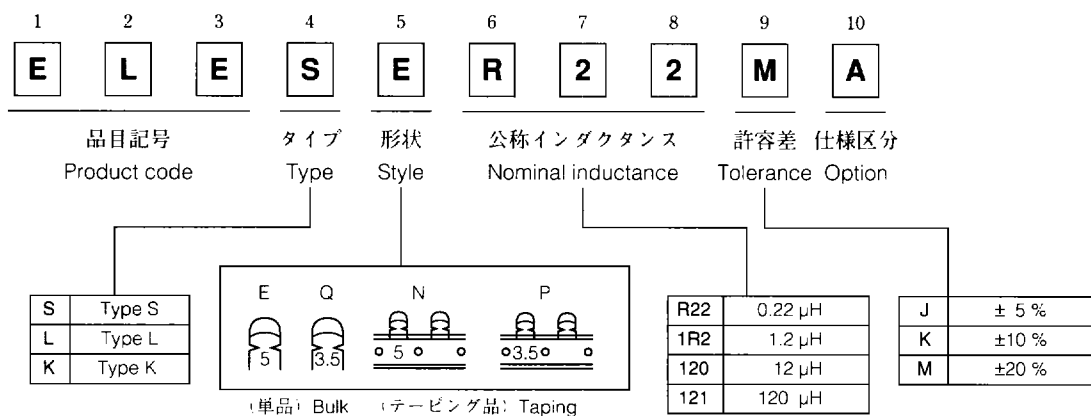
1 2 3 4 5 6 7 8 9 10

E L E S E R 2 2 M A

品目記号
Product code

タイプ
Type

形状
Style

公称インダクタンス
Nominal inductance

許容差
Tolerance

仕様区分
Option

| S | Type S |
|---|---|
| L | Type L |
| K | Type K |

E Q N P

5 3.5 5 3.5

(単品) Bulk (テーピング品) Taping

| R22 | 0.22 μH |
|---|---|
| 1R2 | 1.2 μH |
| 120 | 12 μH |
| 121 | 120 μH |

| J | ± 5 % |
|---|---|
| K | ±10 % |
| M | ±20 % |